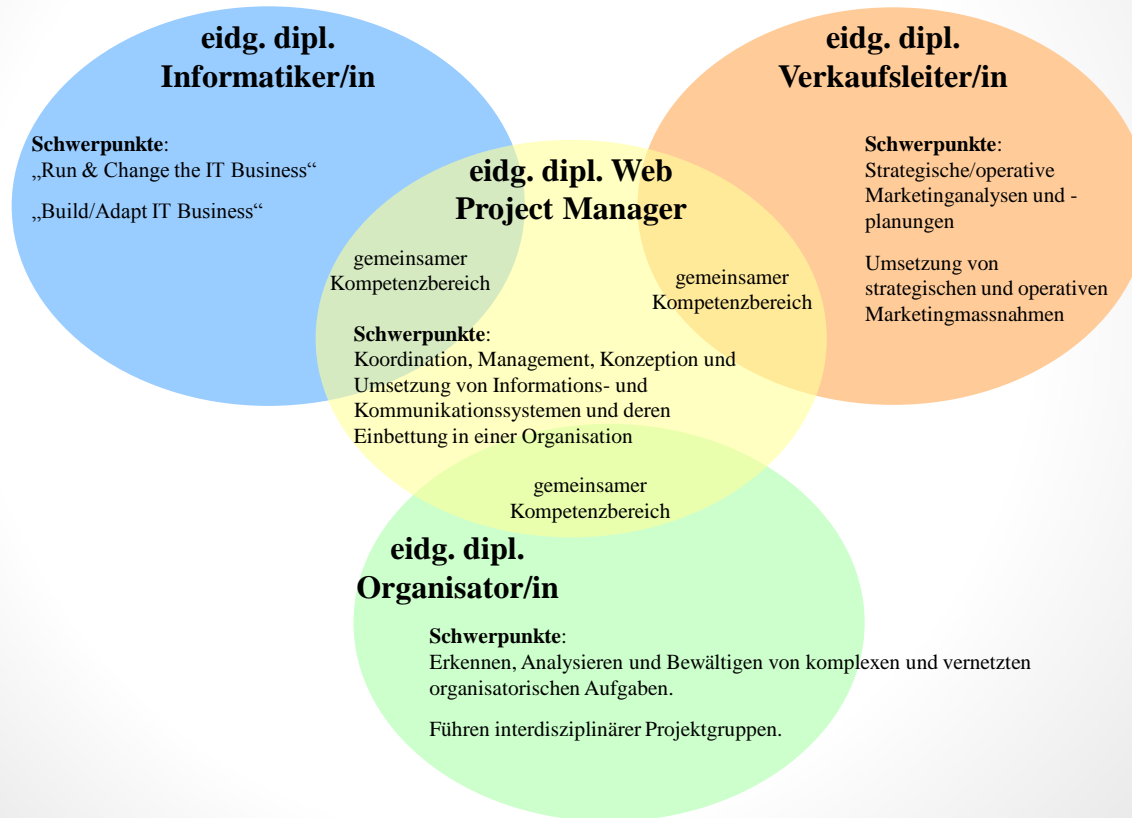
eidg. dipl. Informatiker/in

**Schwerpunkte**:
„Run & Change the IT Business“

„Build/Adapt IT Business“

eidg. dipl. Verkaufsleiter/in

**Schwerpunkte**:
Strategische/operative Marketinganalysen und -planungen

Umsetzung von strategischen und operativen Marketingmassnahmen

eidg. dipl. Web Project Manager

gemeinsamer Kompetenzbereich

gemeinsamer Kompetenzbereich

**Schwerpunkte**:
Koordination, Management, Konzeption und Umsetzung von Informations- und Kommunikationssystemen und deren Einbettung in einer Organisation

gemeinsamer Kompetenzbereich

eidg. dipl. Organisator/in

**Schwerpunkte**:
Erkennen, Analysieren und Bewältigen von komplexen und vernetzten organisatorischen Aufgaben.

Führen interdisziplinärer Projektgruppen.